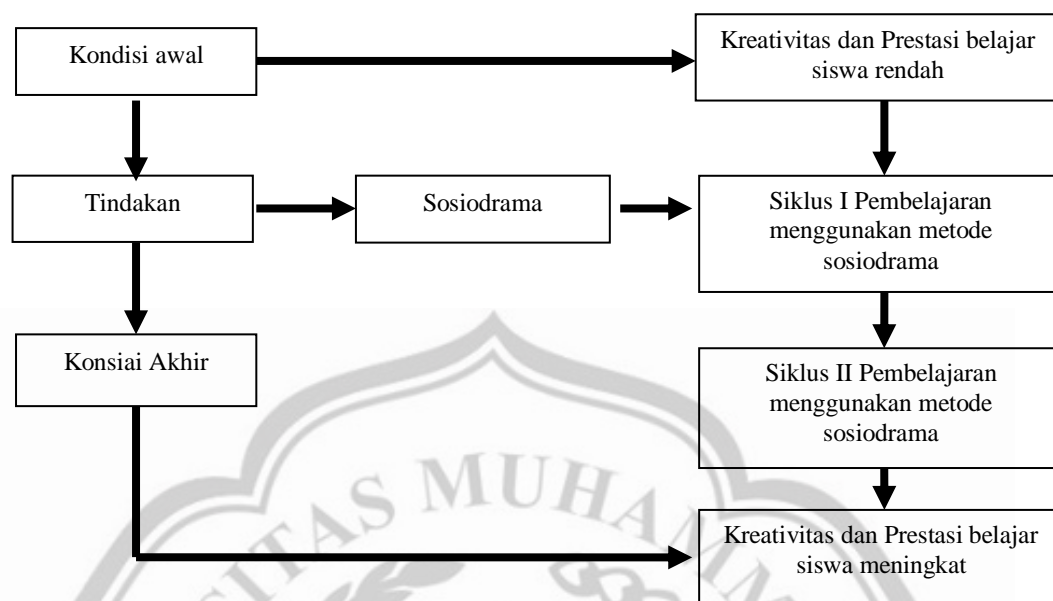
Kondisi awal

Kreativitas dan Prestasi belajar siswa rendah

Tindakan

Sosiodrama

Siklus I Pembelajaran menggunakan metode sosiodrama

Konsiai Akhir

Siklus II Pembelajaran menggunakan metode sosiodrama

Kreativitas dan Prestasi belajar siswa meningkat

TAS MUHA